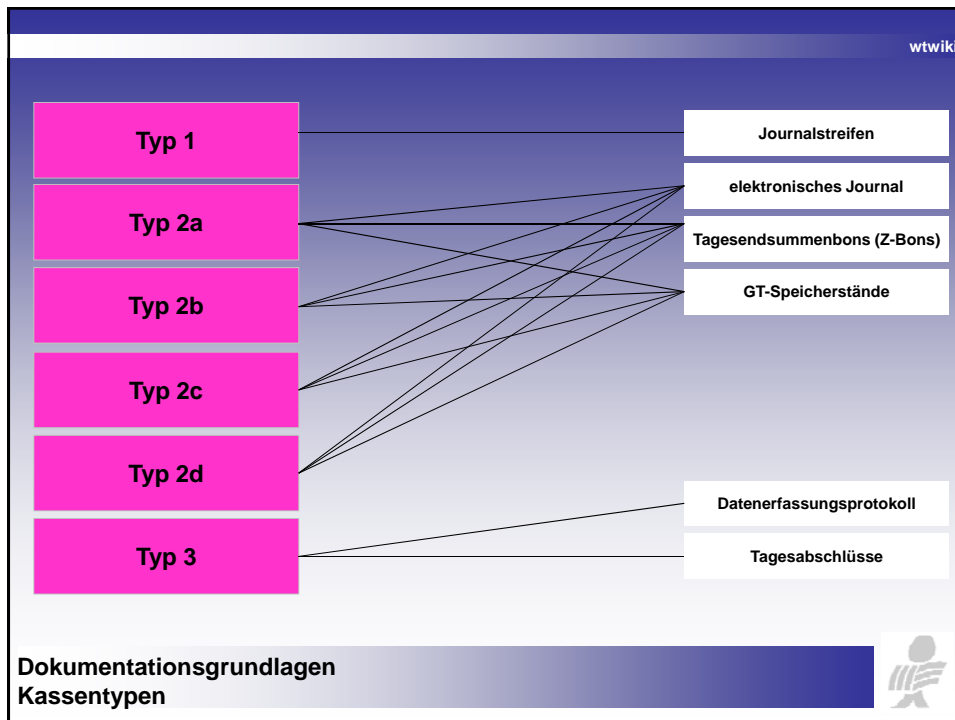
wtwiki

Typ 1

Typ 2a

Typ 2b

Typ 2c

Typ 2d

Typ 3

Journalstreifen

elektronisches Journal

Tagesendsummenbons (Z-Bons)

GT-Speicherstände

Datenerfassungsprotokoll

Tagesabschlüsse

Dokumentationsgrundlagen
Kassentypen